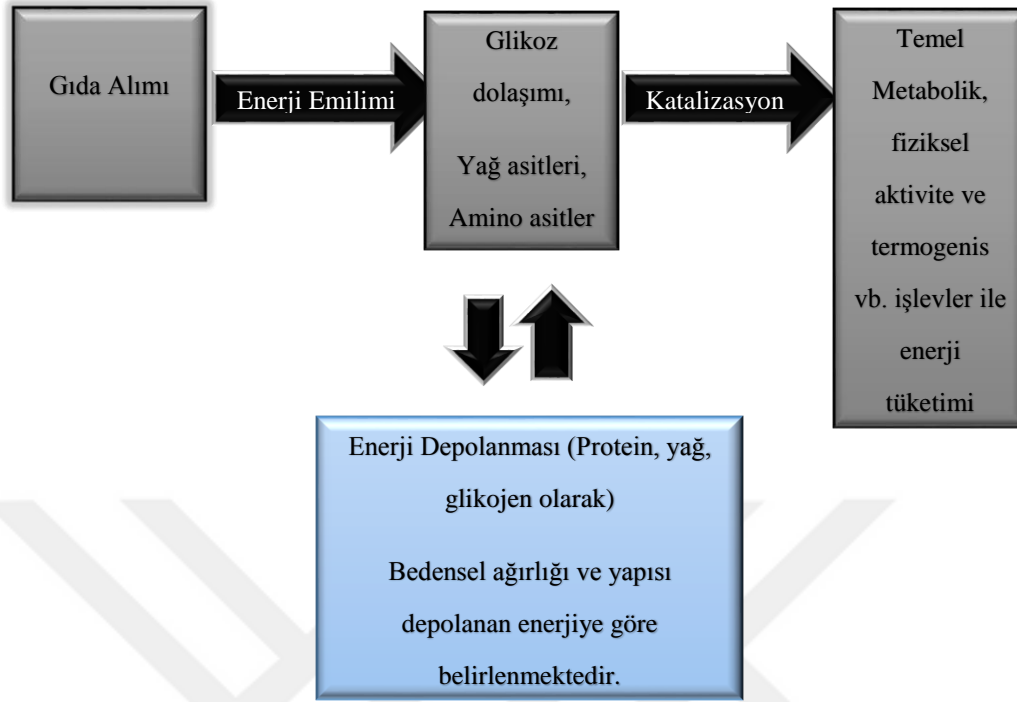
Gıda Alımı

Enerji Emilimi

Glikoz dolaşımı,

Yağ asitleri, Amino asitler

Katalizasyon

Temel Metabolik, fiziksel aktivite ve termogenis vb. işlevler ile enerji tüketimi

Enerji Depolanması (Protein, yağ, glikojen olarak)

Bedensel ağırlığı ve yapısı depolanan enerjiye göre belirlenmektedir.